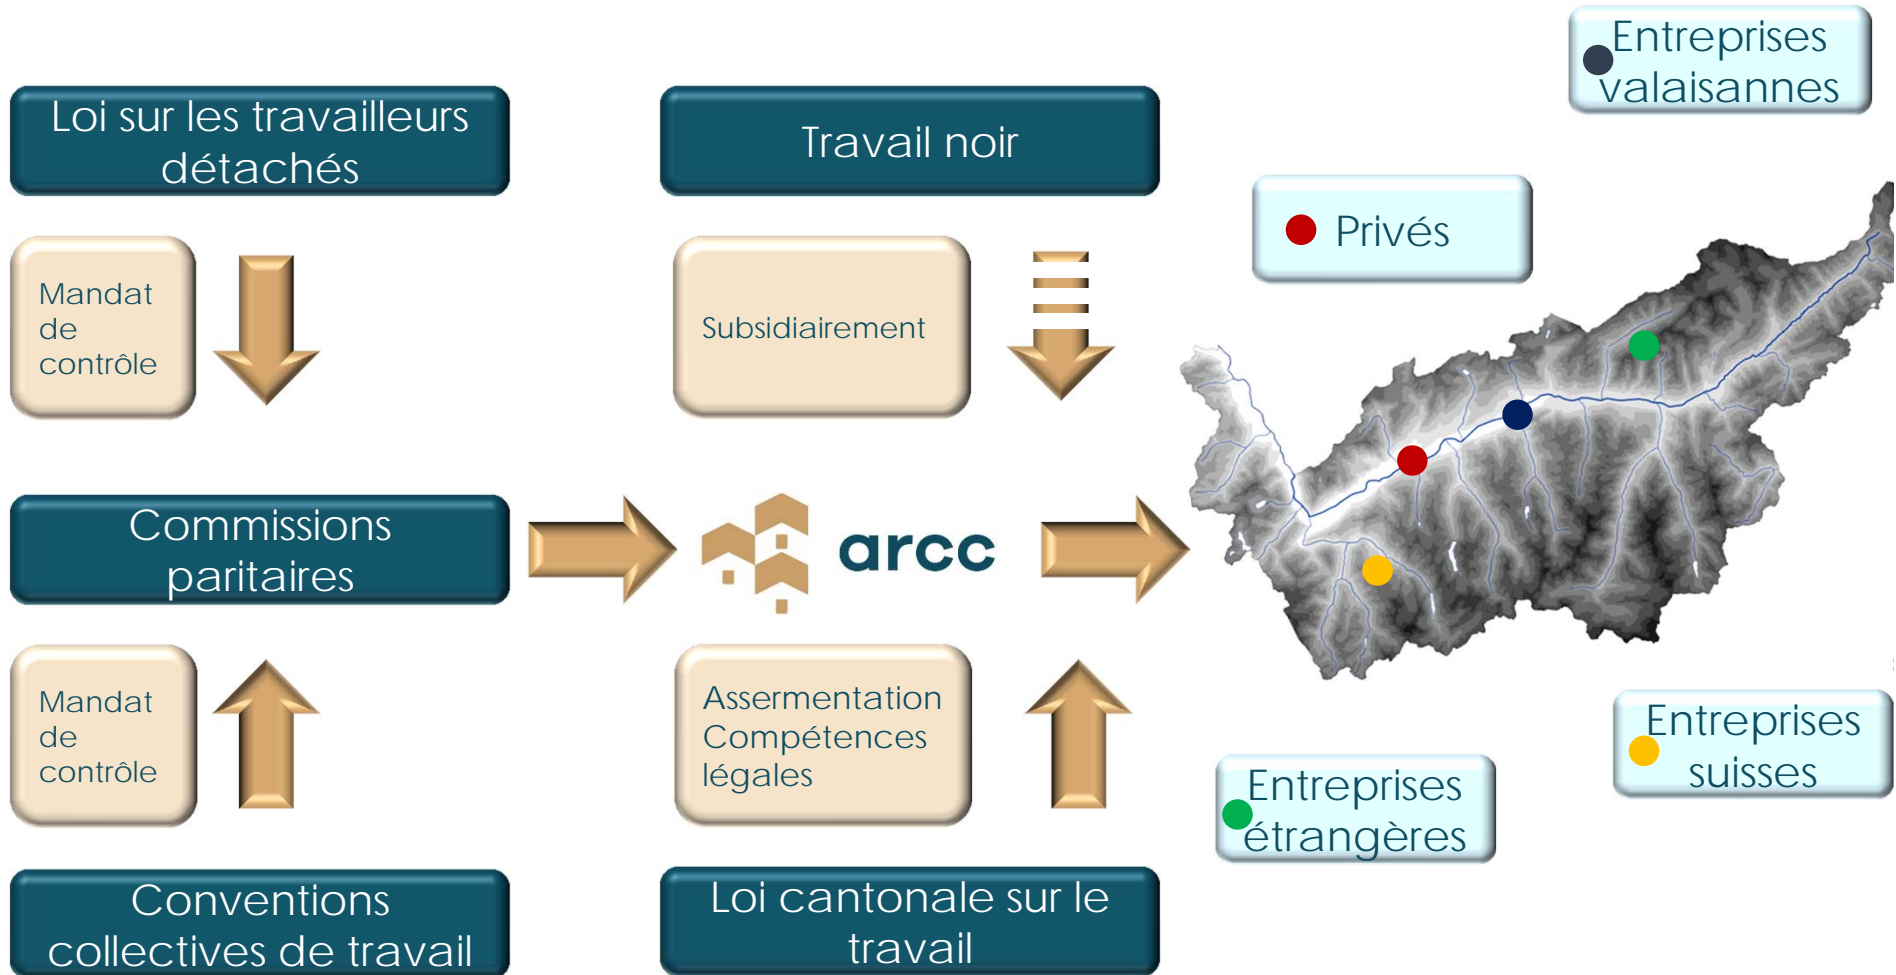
Loi sur les travailleurs détachés

Travail noir

Entreprises valaisannes

Privés

Mandat de contrôle

Subsidiairement

Commissions paritaires

arcc

Mandat de contrôle

Assermentation
Compétences légales

Entreprises étrangères

Entreprises suisses

Conventions collectives de travail

Loi cantonale sur le travail